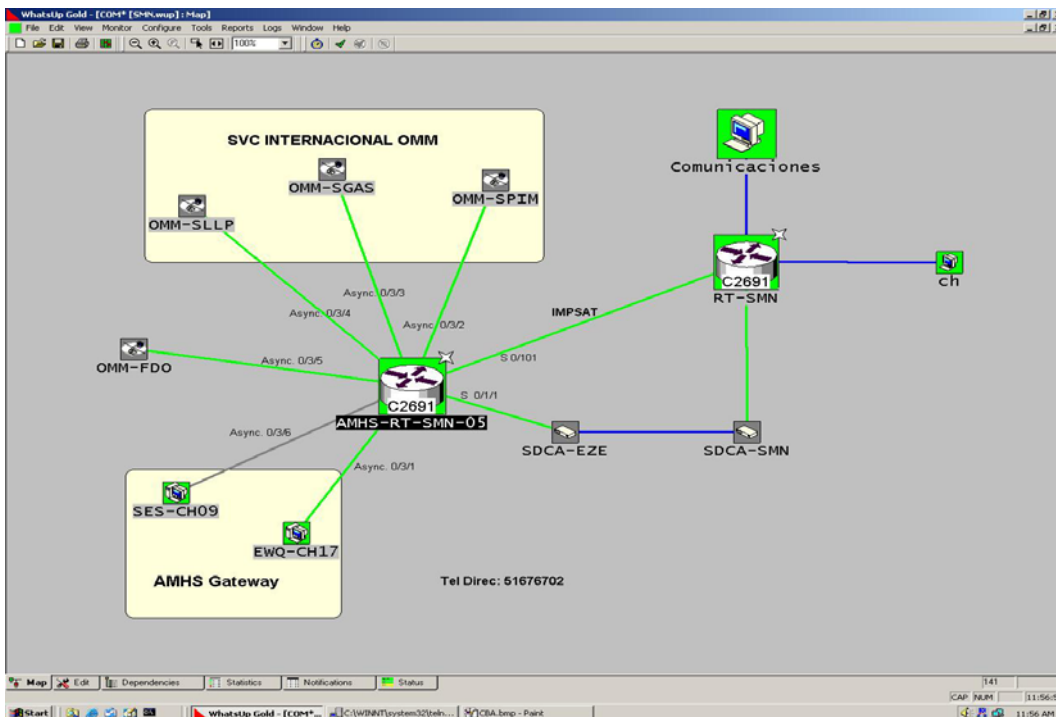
WhatsUp Gold - [COM* [SMN.wup] : Map]

File Edit View Monitor Configure Tools Reports Logs Window Help

100%

SVC INTERNACIONAL OMM

OMM-SGAS

OMM-SPIM

OMM-SLLP

Comunicaciones

C2691

RT-SMN

ch

Async. 0/3/3

Async. 0/3/4

Async. 0/3/2

IMPSAT

OMM-FDO

Async. 0/3/5

S 0/101

C2691

AMHS-RT-SMN-05

S 0/1/1

Async. 0/3/6

SDCA-EZE

SDCA-SMN

Async. 0/3/1

SES-CH09

EWQ-CH17

AMHS Gateway

Tel Direc: 51676702

Map Edit Dependencies Statistics Notifications Status

141

CAP NUM 11:56:5

Start WhatsUp Gold - [COM*... C:\WINNT\system32\teln... CBA.bmp - Paint 11:56 AM